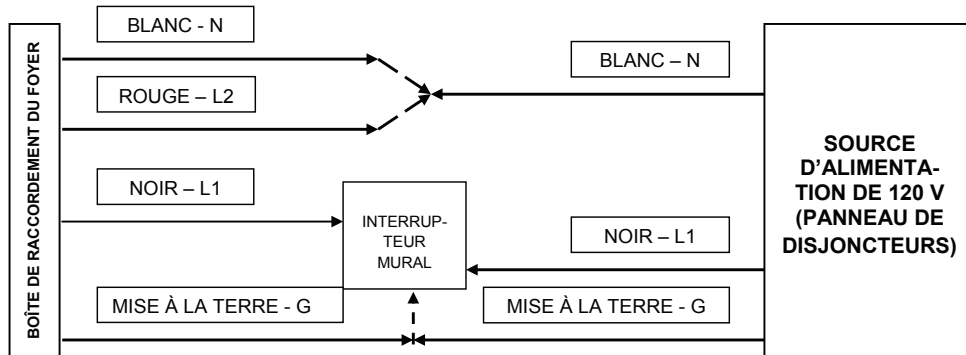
BOÎTE DE RACCORDEMENT DU FOYER

BLANC - N

ROUGE – L2

NOIR – L1

MISE À LA TERRE - G

INTERRUPTEUR MURAL

BLANC – N

NOIR – L1

MISE À LA TERRE - G

SOURCE D'ALIMENTATION DE 120 V (PANNEAU DE DISJONCTEURS)